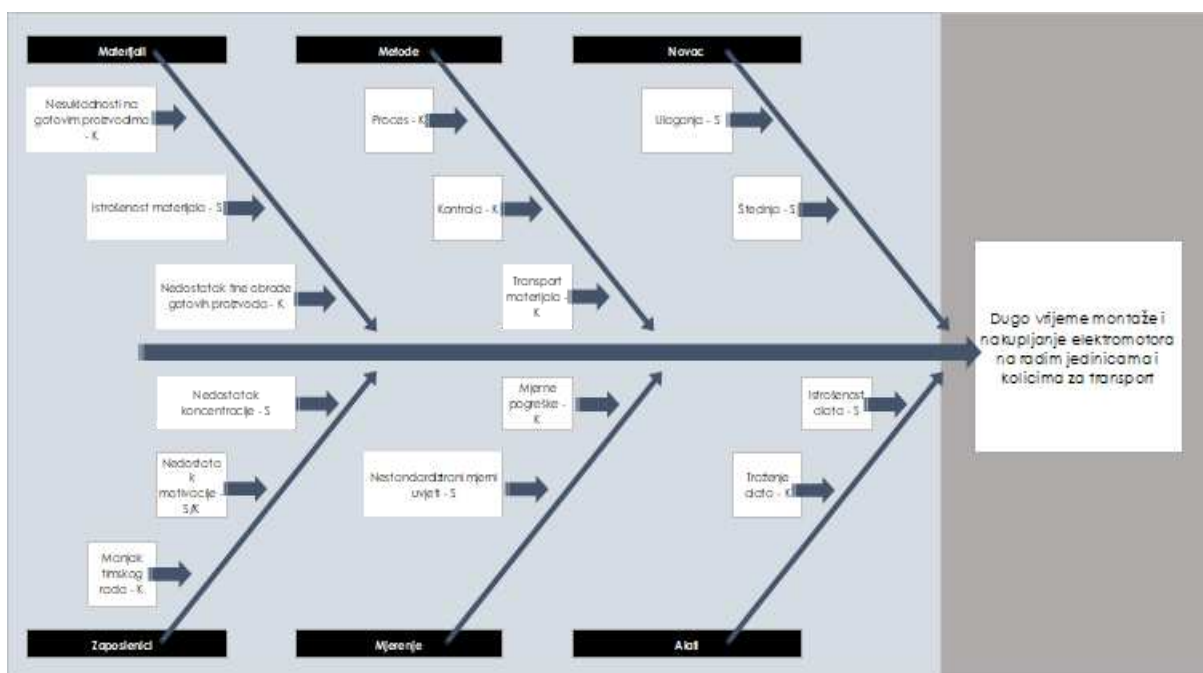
Materijali

Metode

Novac

Nesukladnosti na gotovim proizvodima - K

Proces - K

Ulaganja - S

Istrošenost materijala - S

Kontrola - K

Štednja - S

Nedostatak fine obrade gotovih proizvoda - K

Transport materijala - K

Dugo vrijeme montaže i nakupljanje elektromotora na radim jedinicama i kolicima za transport

Nedostatak koncentracije - S

Mjerne pogreške - K

Istrošenost alata - S

Nedostatak motivacije - S/K

Nestandardizirani mjerni uvjeti - S

Traženje alata - K

Manjak timskog rada - K

Zaposlenici

Mjerenje

Alati